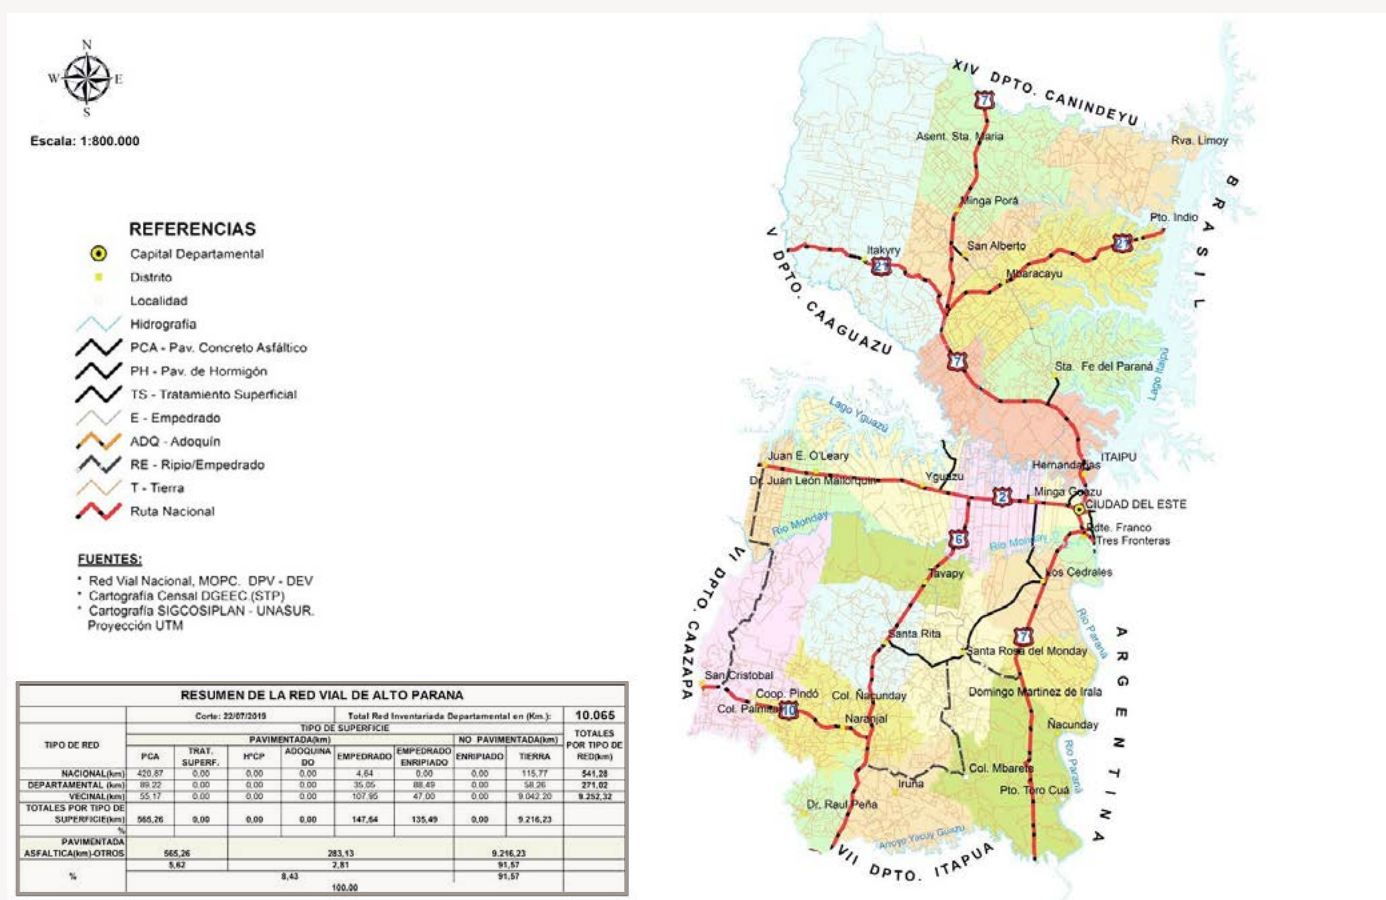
N
W E
S

Escala: 1:800.000

REFERENCIAS
Capital Departamental
Distrito
Localidad
Hidrografía
PCA - Pav. Concreto Asfáltico
PH - Pav. de Hormigón
TS - Tratamiento Superficial
E - Empedrado
ADQ - Adoquín
RE - Ripio/Empedrado
T - Tierra
Ruta Nacional

FUENTES:
* Red Vial Nacional, MOPC. DPV - DEV
* Cartografía Censal DGEEC (STP)
* Cartografía SIGCOSIPLAN - UNASUR.
Proyección UTM

RESUMEN DE LA RED VIAL DE ALTO PARANA

| | Corte: 22/07/2019 | | | | Total Red Inventariada Departamental en (Km.): | | | | 10.065 |
|---|---|---|---|---|---|---|---|---|---|
| TIPO DE RED | TIPO DE SUPERFICIE | | | | | | | | TOTALES POR TIPO DE RED(km) |
| | PAVIMENTADA(km) | | | | | | NO PAVIMENTADA(km) | | |
| | PCA | TRAT. SUPERF. | HºCP | ADOQUINADO | EMPEDRADO | EMPEDRADO ENRIPIADO | ENRIPIADO | TIERRA | |
| NACIONAL(km) | 420,87 | 0,00 | 0,00 | 0,00 | 4,64 | 0,00 | 0,00 | 115,77 | 541,28 |
| DEPARTAMENTAL (km) | 89,22 | 0,00 | 0,00 | 0,00 | 35,05 | 88,49 | 0,00 | 58,26 | 271,02 |
| VECINAL(km) | 55,17 | 0,00 | 0,00 | 0,00 | 107,95 | 47,00 | 0,00 | 9.042,20 | 9.252,32 |
| TOTALES POR TIPO DE SUPERFICIE(km) | 565,26 | 0,00 | 0,00 | 0,00 | 147,64 | 135,49 | 0,00 | 9.216,23 | |
| % | | | | | | | | | |
| PAVIMENTADA ASFALTICA(km)-OTROS | 565,26 | 283,13 | | | | | 9.216,23 | | |
| | 5,62 | 2,81 | | | | | 91,57 | | |
| % | 8,43 | | | | | | 91,57 | | |
| | 100,00 | | | | | | | | |

XIV DPTO. CANINDEYU
B R A S I L
V DPTO. CAAGUAZU
VI DPTO. CAAZAPA
A R G E N T I N A
VII DPTO. ITAPUA
7
Asent. Sta. María
Rva. Limoy
Minga Porá
Pto. Indio
Itakyry
San Alberto
21
Mbaracayu
7
Sta. Fe del Paraná
Lago Itaipú
Lago Yguazú
Juan E. O'Leary
Dr. Juan León Mallorquín
Yguazú
Hernandarias
ITAIPU
2
Minga Guazu
CIUDAD DEL ESTE
Pdte. Franco
Tres Fronteras
Río Monday
Río Monday
6
Tavapy
Los Cedrales
Río Paraná
Santa Rita
7
Santa Rosa del Monday
San Cristobal
Coop. Pindó
Col. Ñacunday
Domingo Martinez de Irala
Col. Palma
10
Naranjal
Ñacunday
Río Paraná
Col. Mbareté
Iruña
Pto. Toro Cuá
Dr. Raul Peña
Arroyo Yacuy Guazu